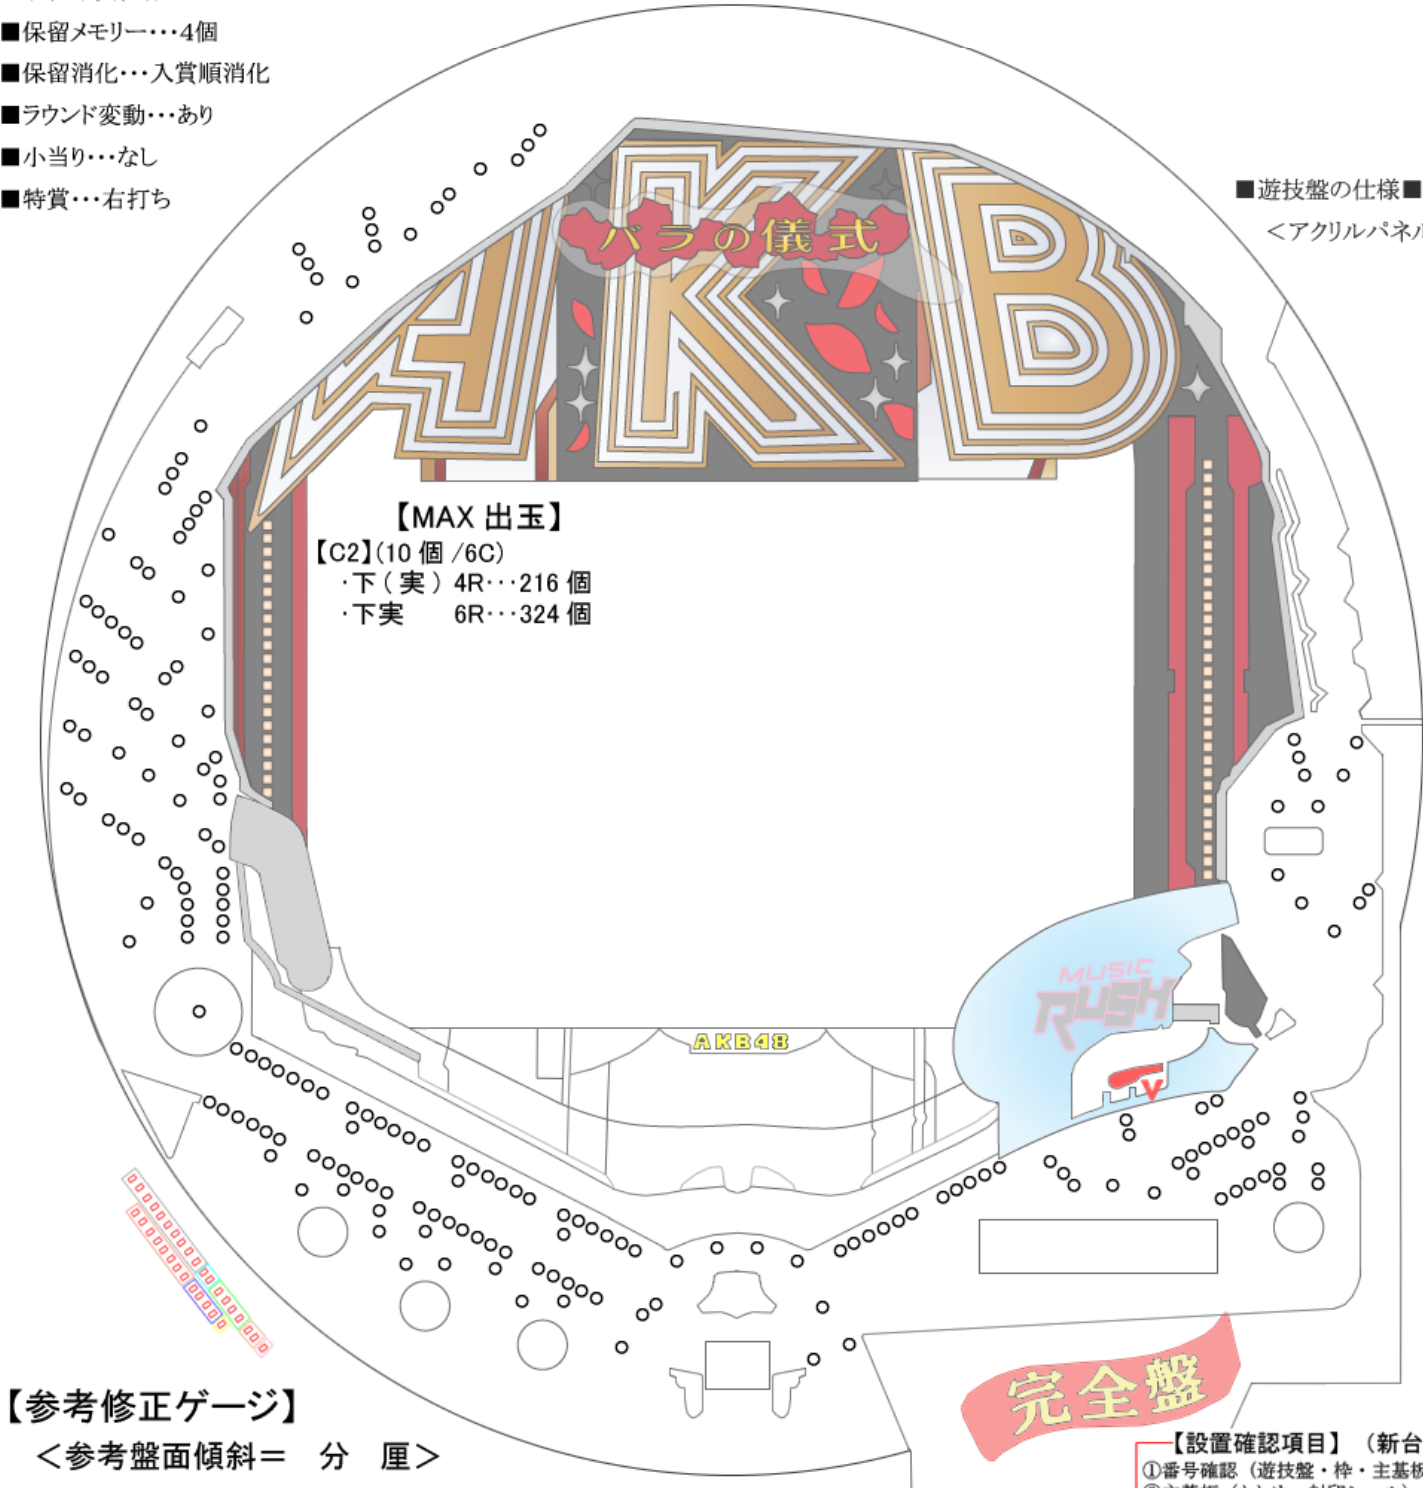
■保留メモリー･･･4個
■保留消化･･･入賞順消化
■ラウンド変動･･･あり
■小当り･･･なし
■特賞･･･右打ち

■遊技盤の仕様■
＜アクリルパネル

AKB
バラの儀式

【MAX 出玉】
【C2】(10 個 /6C)
･下（実）4R･･･216 個
･下実　6R･･･324 個

MUSIC RUSH
V
AKB48

完全盤

【参考修正ゲージ】
＜参考盤面傾斜＝　分　厘＞

【設置確認項目】（新台
①番号確認（遊技盤・枠・主基板